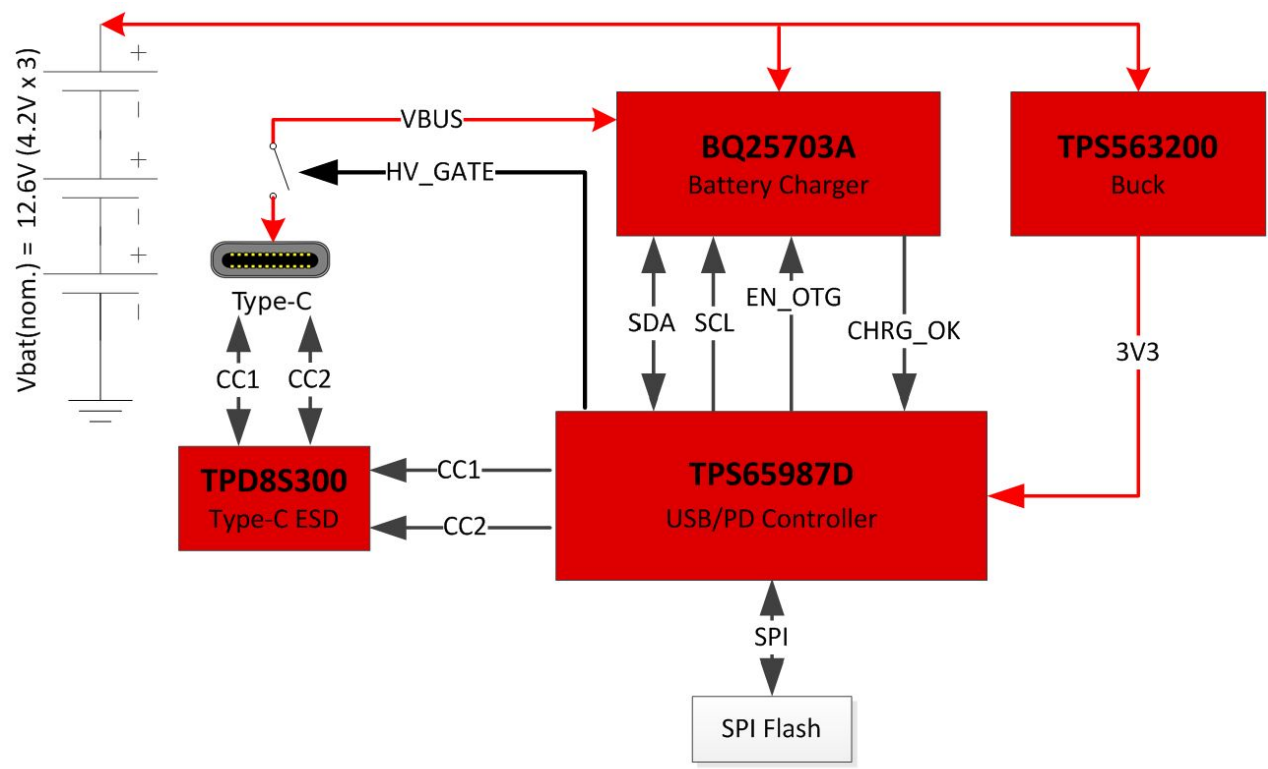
Vbat(nom.) = 12.6V (4.2V x 3)

+
+
+

VBUS

HV_GATE

BQ25703A
Battery Charger

TPS563200
Buck

Type-C

CC1
CC2

SDA
SCL
EN_OTG
CHRG_OK
3V3

TPD8S300
Type-C ESD

CC1
CC2

TPS65987D
USB/PD Controller

SPI

SPI Flash